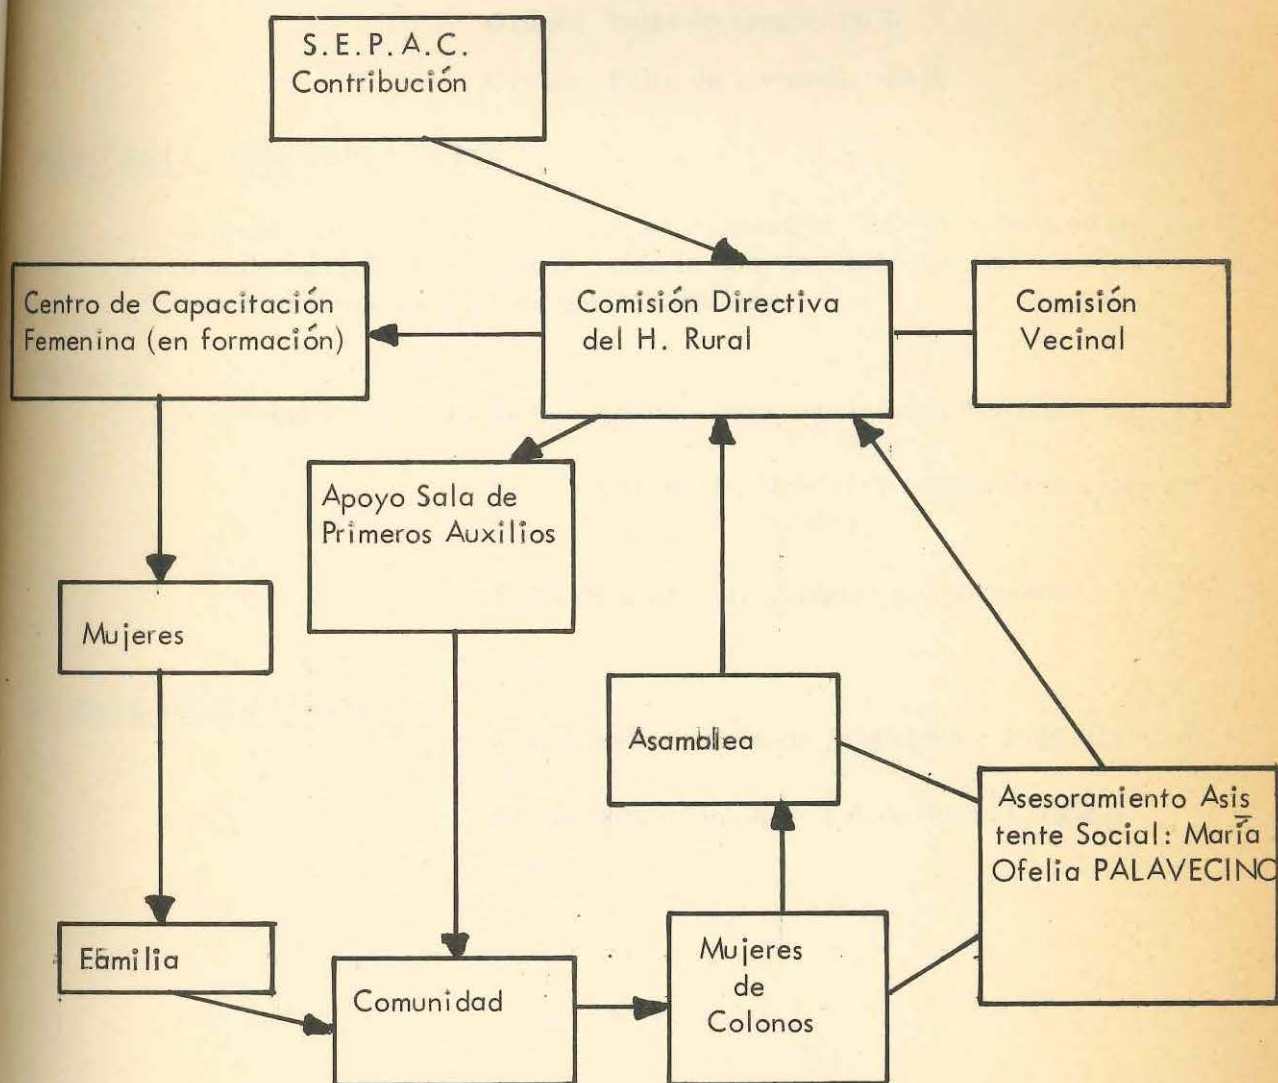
S.E.P.A.C. Contribución

Centro de Capacitación Femenina (en formación)

Comisión Directiva del H. Rural

Comisión Vecinal

Apoyo Sala de Primeros Auxilios

Mujeres

Asamblea

Asesoramiento Asistente Social: María Ofelia PALAVECINO

Familia

Comunidad

Mujeres de Colonos